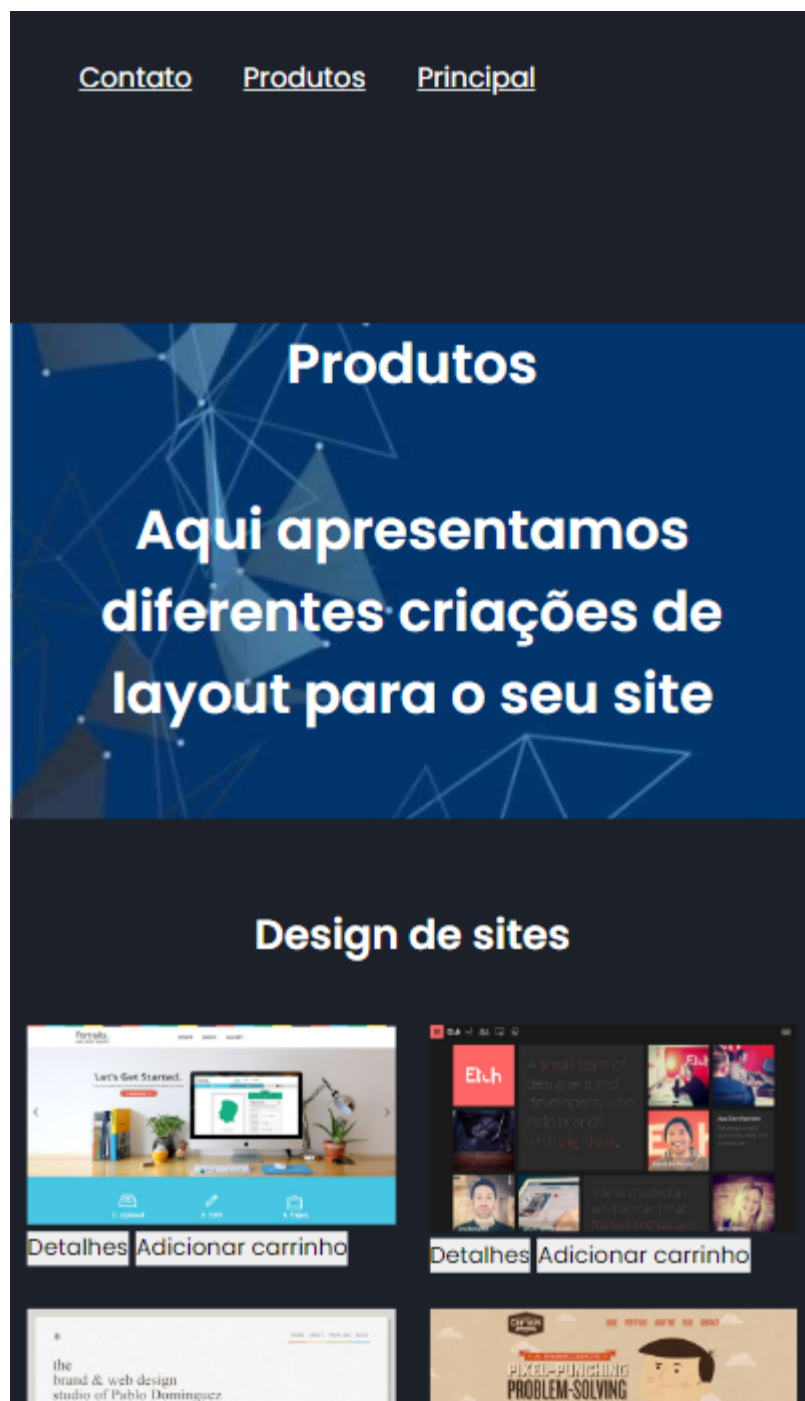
Contato Produtos Principal

Produtos

Aqui apresentamos diferentes criações de layout para o seu site

Design de sites

Portraits

Let's Get Started.

1. Upload 2. Edit 3. Enjoy

Detalhes Adicionar carrinho

Etch

A small team of designers and developers, who help brands with big ideas.

We've created an environment that fosters enthusiasm

Detalhes Adicionar carrinho

the brand & web design studio of Pablo Dominguez

PIXEL-PUNCHING PROBLEM-SOLVING